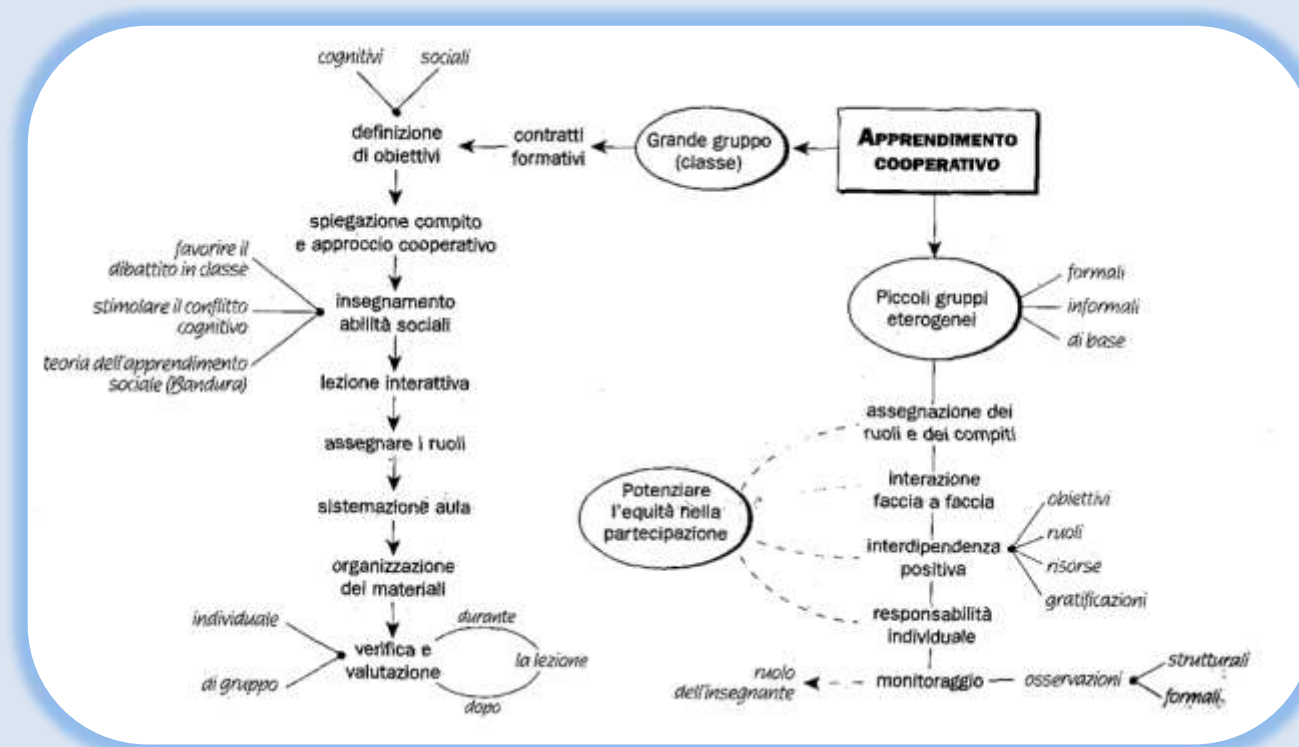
APPRENDIMENTO COOPERATIVO

Grande gruppo (classe)

contratti formativi

cognitivi

sociali

definizione di obiettivi

spiegazione compito e approccio cooperativo

favorire il dibattito in classe

stimolare il conflitto cognitivo

teoria dell'apprendimento sociale (Bandura)

insegnamento abilità sociali

lezione interattiva

assegnare i ruoli

sistemazione aula

organizzazione dei materiali

individuale

di gruppo

verifica e valutazione

durante

la lezione

dopo

Piccoli gruppi eterogenei

formali

informali

di base

assegnazione dei ruoli e dei compiti

interazione faccia a faccia

Potenziare l'equità nella partecipazione

interdipendenza positiva

obiettivi

ruoli

risorse

gratificazioni

responsabilità individuale

ruolo dell'insegnante

monitoraggio

osservazioni

strutturali

formali